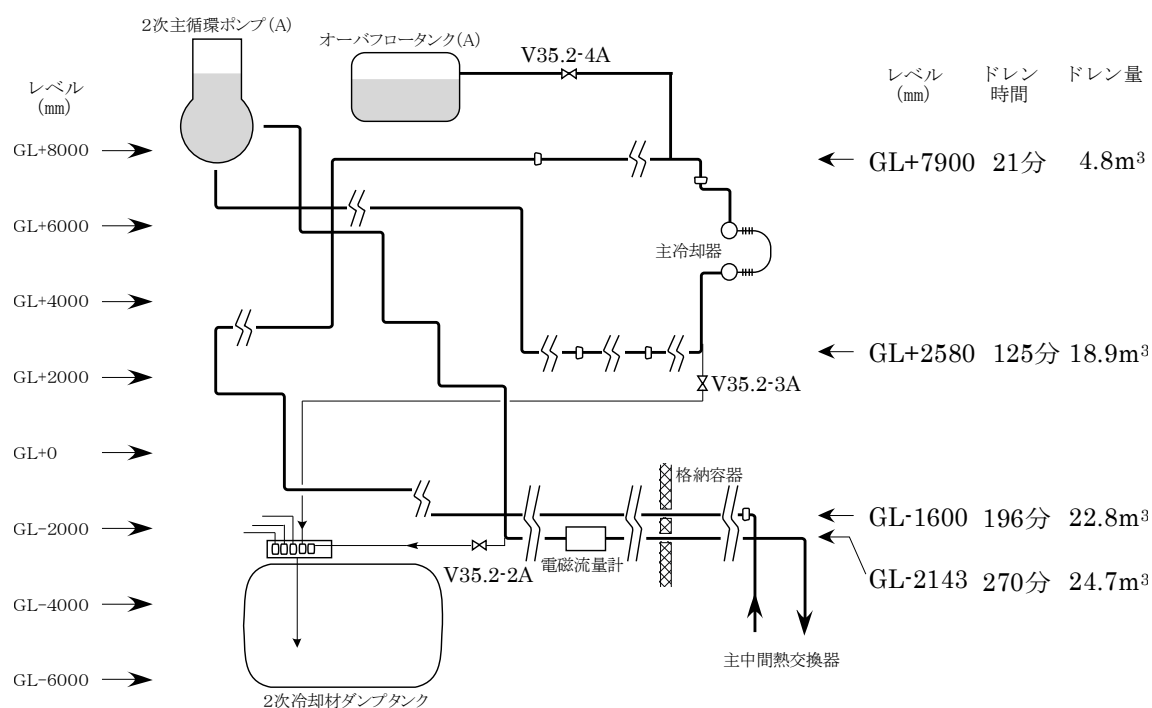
2次主循環ポンプ(A)

オーバフロータンク(A)

V35.2-4A

レベル
(mm)

レベル
(mm)

ドレン
時間

ドレン量

GL+8000

GL+6000

GL+4000

GL+2000

GL+0

GL-2000

GL-4000

GL-6000

GL+7900 21分 4.8m$^3$

主冷却器

GL+2580 125分 18.9m$^3$

V35.2-3A

格納容器

GL-1600 196分 22.8m$^3$

GL-2143 270分 24.7m$^3$

V35.2-2A

電磁流量計

主中間熱交換器

2次冷却材ダンプタンク